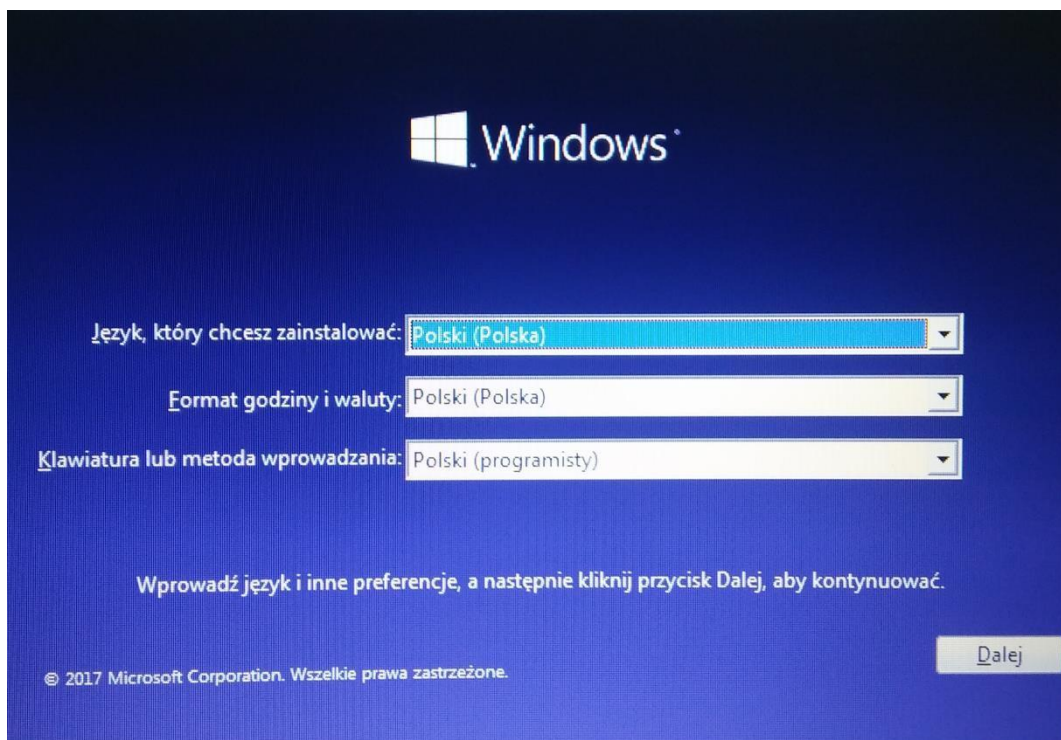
Windows

Język, który chcesz zainstalować: Polski (Polska)

Format godziny i waluty: Polski (Polska)

Klawiatura lub metoda wprowadzania: Polski (programisty)

Wprowadź język i inne preferencje, a następnie kliknij przycisk Dalej, aby kontynuować.

© 2017 Microsoft Corporation. Wszelkie prawa zastrzeżone.

Dalej